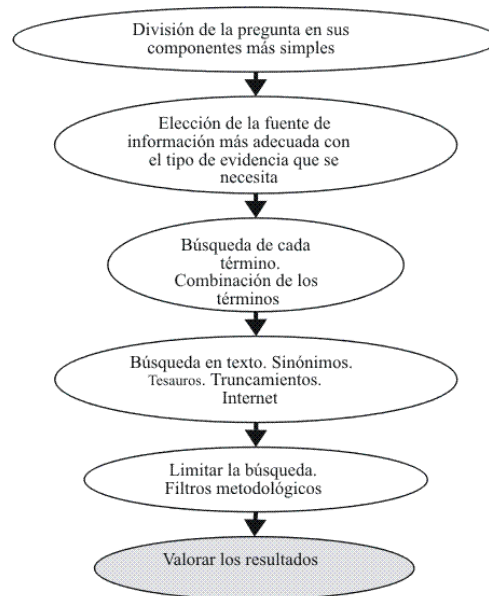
División de la pregunta en sus componentes más simples

Elección de la fuente de información más adecuada con el tipo de evidencia que se necesita

Búsqueda de cada término. Combinación de los términos

Búsqueda en texto. Sinónimos. Tesauros. Truncamientos. Internet

Limitar la búsqueda. Filtros metodológicos

Valorar los resultados